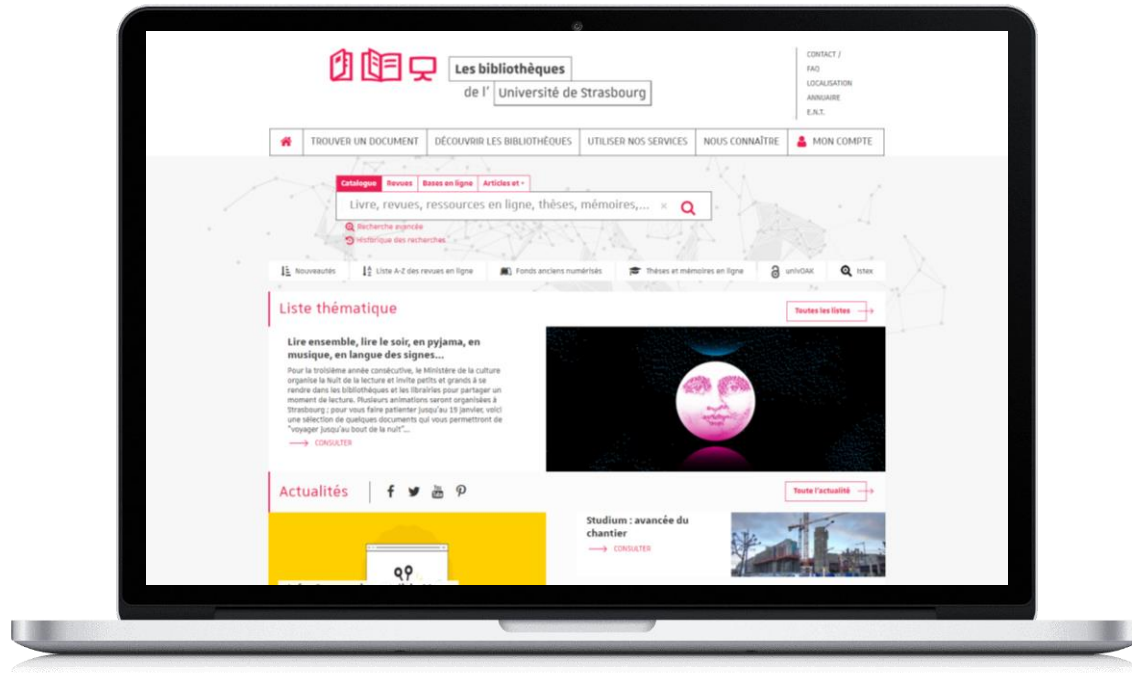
Les bibliothèques
de l' Université de Strasbourg

CONTACT /
FAQ
LOCALISATION
ANNUAIRE
E.N.T.

TROUVER UN DOCUMENT | DÉCOUVRIR LES BIBLIOTHÈQUES | UTILISER NOS SERVICES | NOUS CONNAÎTRE | MON COMPTE

Catalogue | Revues | Bases en ligne | Articles et

Livre, revues, ressources en ligne, thèses, mémoires,...

Recherche avancée
Historique des recherches

Nouveautés | Liste A-Z des revues en ligne | Fonds anciens numérisés | Thèses et mémoires en ligne | univOAK | Istex

Liste thématique

Toutes les listes

Lire ensemble, lire le soir, en pyjama, en musique, en langue des signes...

Pour la troisième année consécutive, le Ministère de la culture organise la Nuit de la lecture et invite petits et grands à se rendre dans les bibliothèques et les librairies pour partager un moment de lecture. Plusieurs animations seront organisées à Strasbourg ; pour vous faire patienter jusqu'au 19 janvier, voici une sélection de quelques documents qui vous permettront de "voyager jusqu'au bout de la nuit"...

CONSULTER

Actualités

Toute l'actualité

Studium : avancée du chantier

CONSULTER